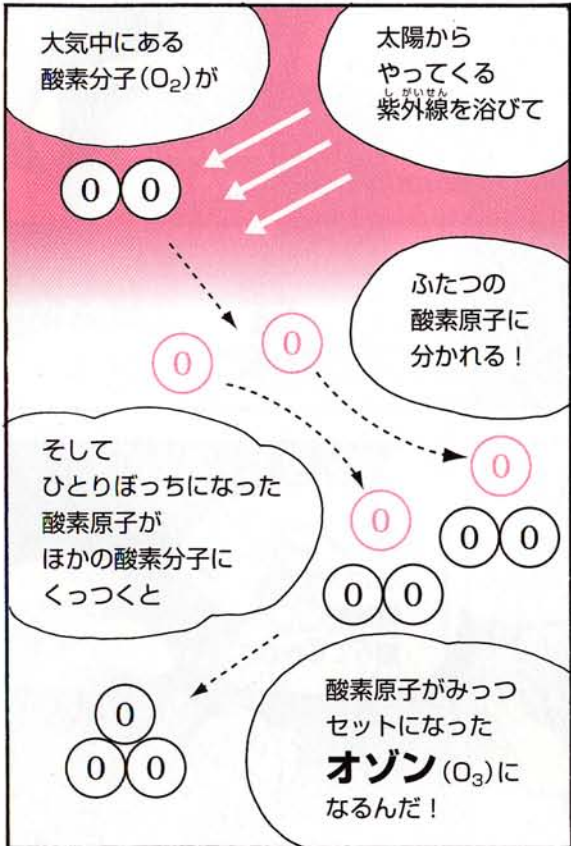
大気中にある
酸素分子($O_2$)が

太陽から
やってくる
紫外線(しがいせん)を浴びて

O O

ふたつの
酸素原子に
分かれる!

O O

そして
ひとりぼっちになった
酸素原子が
ほかの酸素分子に
くっつくと

O
O O

O
O O

O
O O

酸素原子がみっつ
セットになった
オゾン($O_3$)に
なるんだ!